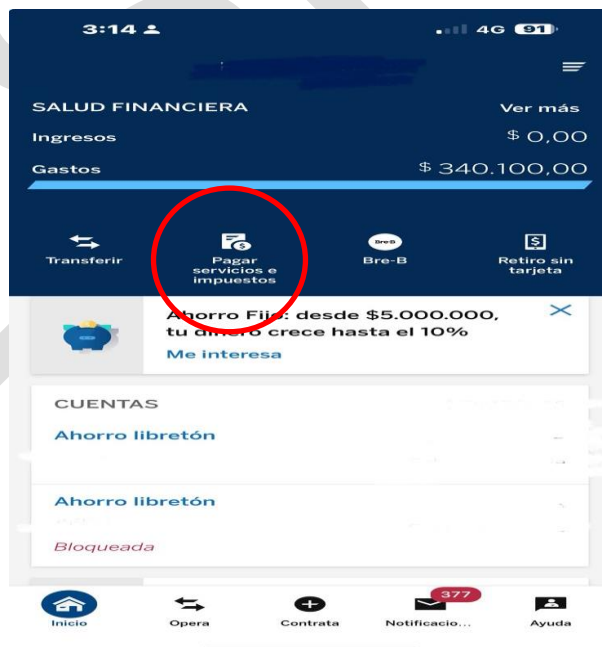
3:14 4G 91

SALUD FINANCIERA Ver más

Ingresos $ 0,00

Gastos $ 340.100,00

Transferir

Pagar servicios e impuestos

Bre-B

Bre-B

Retiro sin tarjeta

Ahorro Fijo: desde $5.000.000, tu dinero crece hasta el 10%

Me interesa

CUENTAS

Ahorro libretón

Ahorro libretón

Bloqueada

Inicio

Opera

Contrata

377

Notificacio...

Ayuda